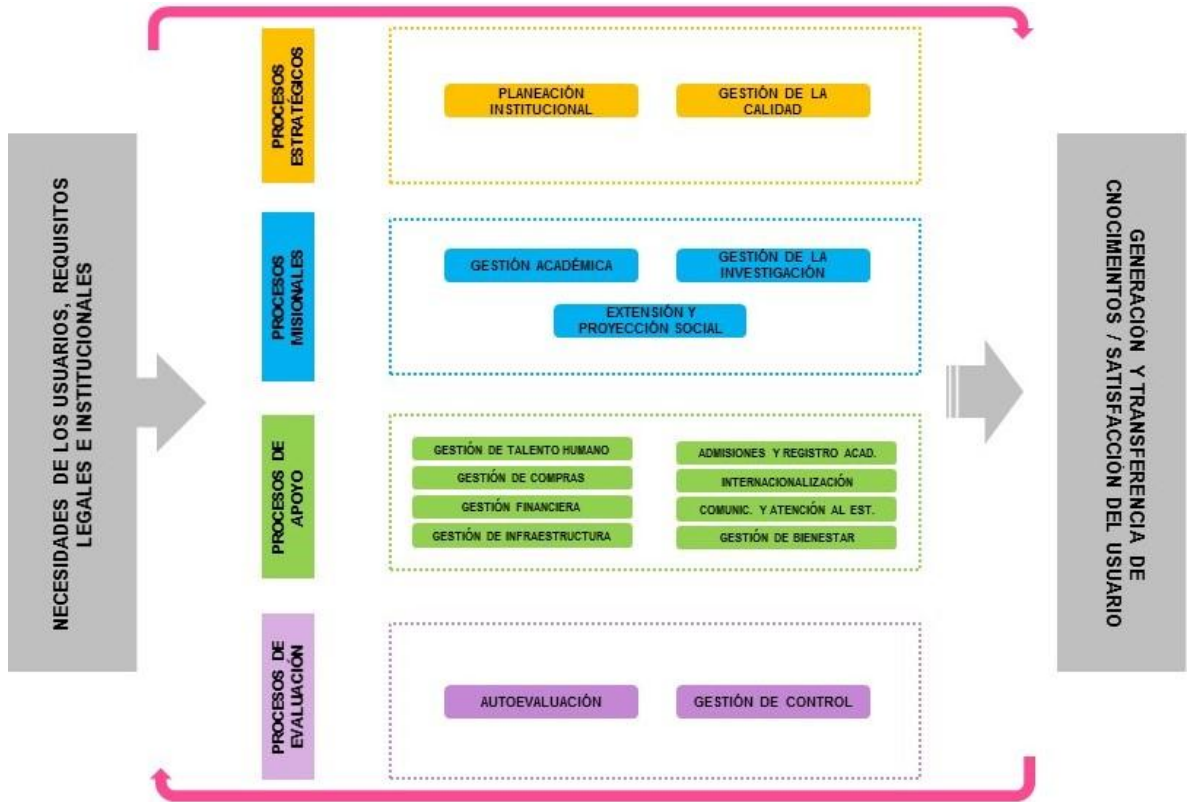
NECESIDADES DE LOS USUARIOS, REQUISITOS LEGALES E INSTITUCIONALES

PROCESOS ESTRATÉGICOS

PLANEACIÓN INSTITUCIONAL

GESTIÓN DE LA CALIDAD

PROCESOS MISIONALES

GESTIÓN ACADÉMICA

GESTIÓN DE LA INVESTIGACIÓN

EXTENSIÓN Y PROYECCIÓN SOCIAL

PROCESOS DE APOYO

GESTIÓN DE TALENTO HUMANO

GESTIÓN DE COMPRAS

GESTIÓN FINANCIERA

GESTIÓN DE INFRAESTRUCTURA

ADMISIONES Y REGISTRO ACAD.

INTERNACIONALIZACIÓN

COMUNIC. Y ATENCIÓN AL EST.

GESTIÓN DE BIENESTAR

PROCESOS DE EVALUACIÓN

AUTOEVALUACIÓN

GESTIÓN DE CONTROL

GENERACIÓN Y TRANSFERENCIA DE CNOCIMEINTOS / SATISFACCIÓN DEL USUARIO